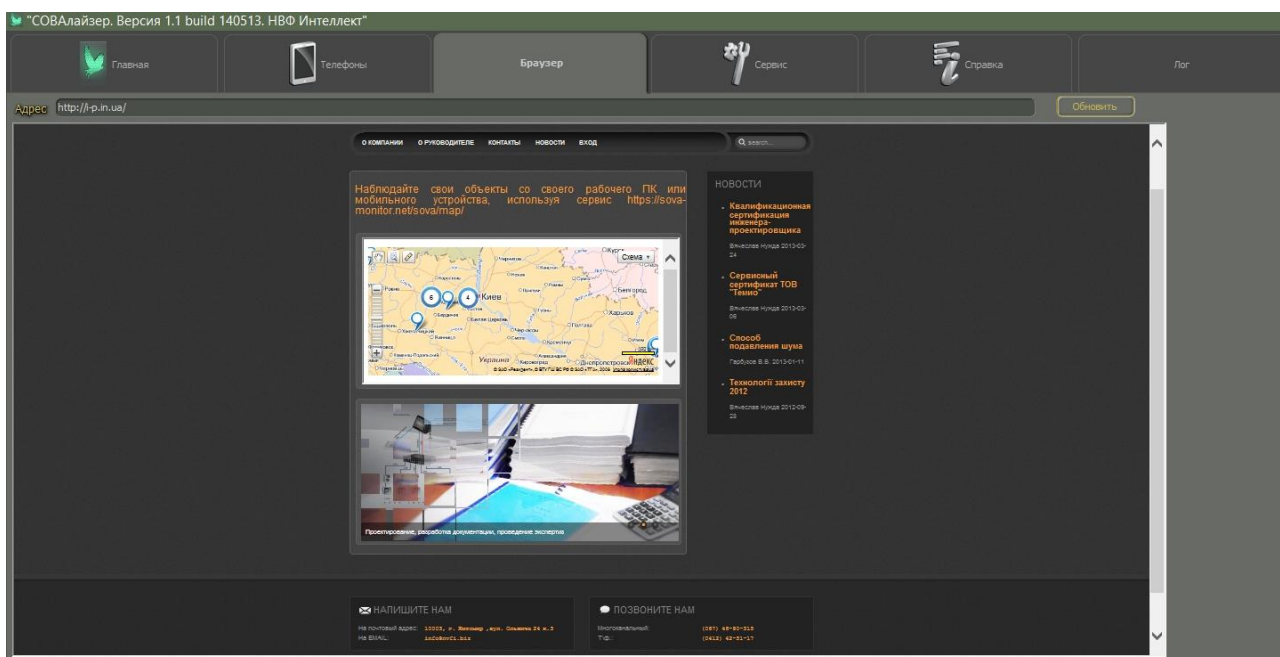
"СОВАлайзер. Версия 1.1 build 140513. НВФ Интеллект"

Главная
Телефоны
Браузер
Сервис
Справка
Лог

Адрес http://i-p.in.ua/
Обновить

О КОМПАНИИ О РУКОВОДИТЕЛЕ КОНТАКТЫ НОВОСТИ ВХОД
Q search...

Наблюдайте свои объекты со своего рабочего ПК или мобильного устройства, используя сервис https://sova-monitor.net/sova/map/

Схема
Киев
Белгород
Харьков
Полтава
Украина
Днепропетровск
Яндекс

Проектирование, разработка документации, проведение экспертиз

НОВОСТИ
Квалификационная сертификация инженера-проектировщика
Вячеслав Нужда 2013-03-24
Сервисный сертификат ТОВ "Темко"
Вячеслав Нужда 2013-03-06
Способ подавления шума
Горбусов В.В. 2013-01-11
Технології захисту 2012
Вячеслав Нужда 2012-09-25

НАПИШИТЕ НАМ
На почтовый адрес: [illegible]
На EMAIL: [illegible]

ПОЗВОНИТЕ НАМ
Многоканальный: (067) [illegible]
Тф.: (0412) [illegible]